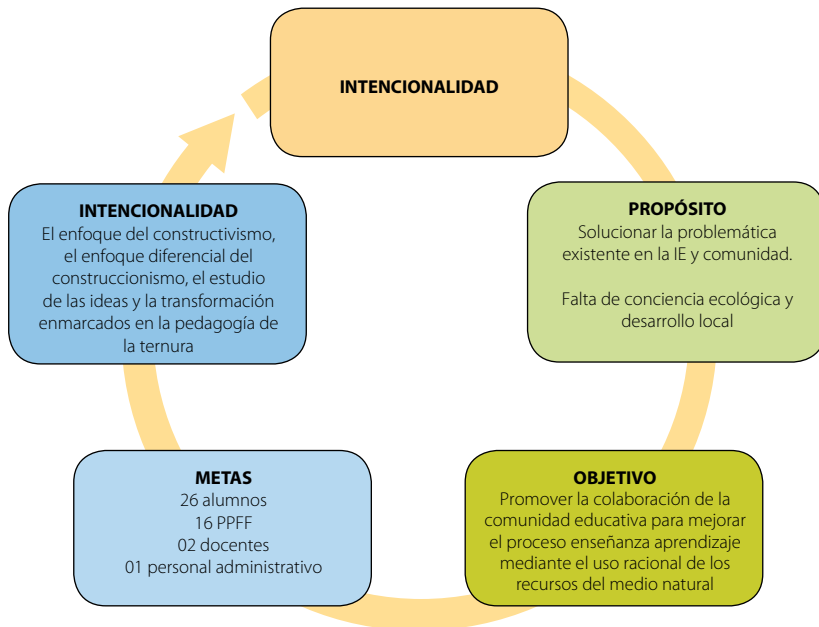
INTENCIONALIDAD

PROPÓSITO
Solucionar la problemática existente en la IE y comunidad.

Falta de conciencia ecológica y desarrollo local

OBJETIVO
Promover la colaboración de la comunidad educativa para mejorar el proceso enseñanza aprendizaje mediante el uso racional de los recursos del medio natural

METAS
26 alumnos
16 PPFF
02 docentes
01 personal administrativo

INTENCIONALIDAD
El enfoque del constructivismo, el enfoque diferencial del construccionismo, el estudio de las ideas y la transformación enmarcados en la pedagogía de la ternura